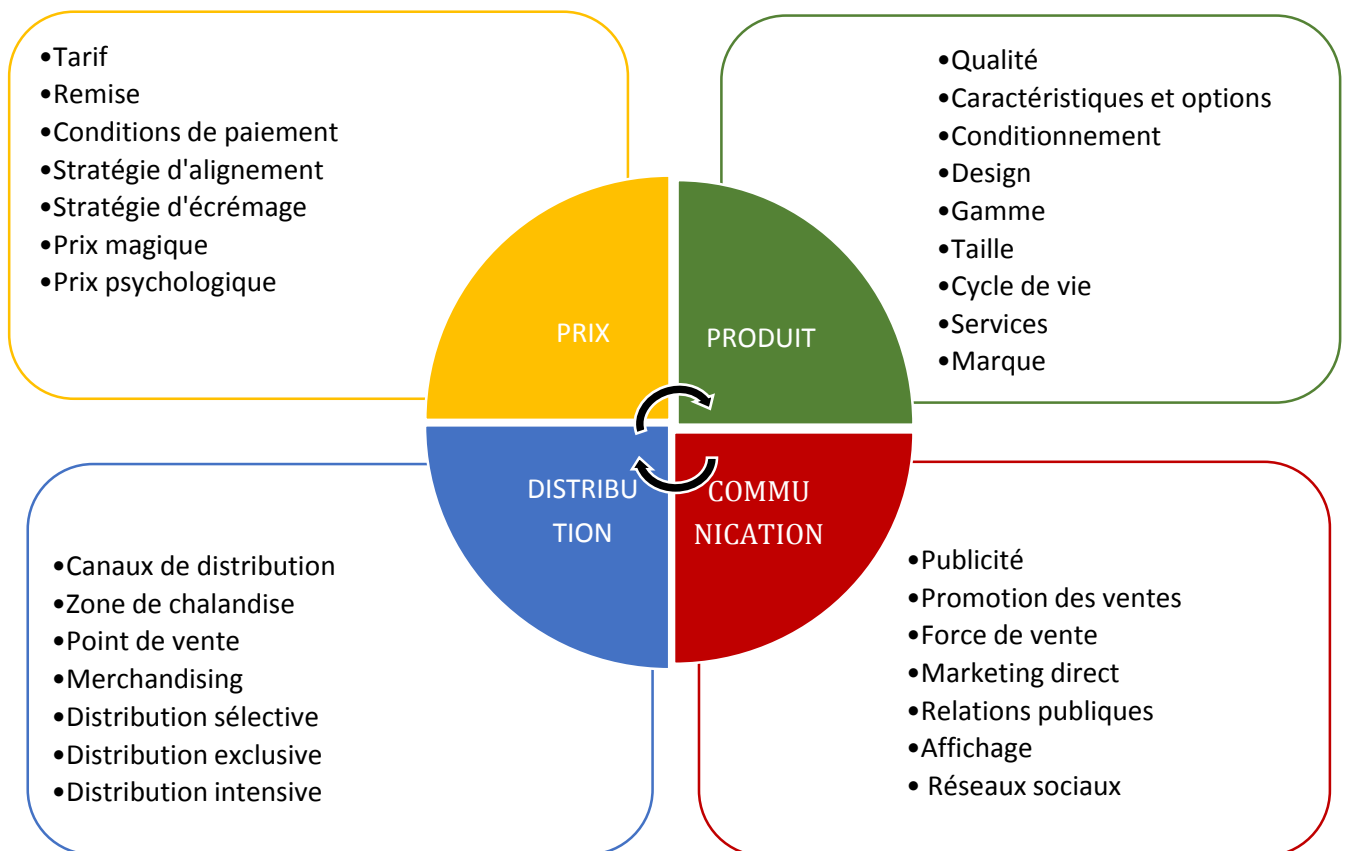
•Tarif
•Remise
•Conditions de paiement
•Stratégie d'alignement
•Stratégie d'écrémage
•Prix magique
•Prix psychologique

•Qualité
•Caractéristiques et options
•Conditionnement
•Design
•Gamme
•Taille
•Cycle de vie
•Services
•Marque

PRIX

PRODUIT

DISTRIBU TION

COMMU NICATION

•Canaux de distribution
•Zone de chalandise
•Point de vente
•Merchandising
•Distribution sélective
•Distribution exclusive
•Distribution intensive

•Publicité
•Promotion des ventes
•Force de vente
•Marketing direct
•Relations publiques
•Affichage
• Réseaux sociaux